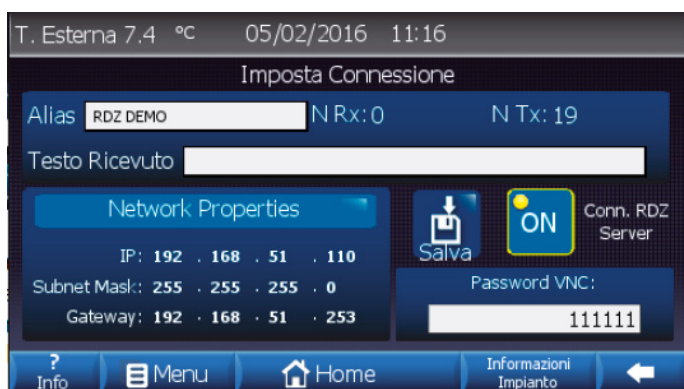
T. Esterna 7.4 °C 05/02/2016 11:16

Imposta Connessione

Alias RDZ DEMO N Rx: 0 N Tx: 19

Testo Ricevuto

Network Properties

IP: 192 . 168 . 51 . 110

Subnet Mask: 255 . 255 . 255 . 0

Gateway: 192 . 168 . 51 . 253

Salva

ON

Conn. RDZ Server

Password VNC:

111111

? Info

Menu

Home

Informazioni Impianto